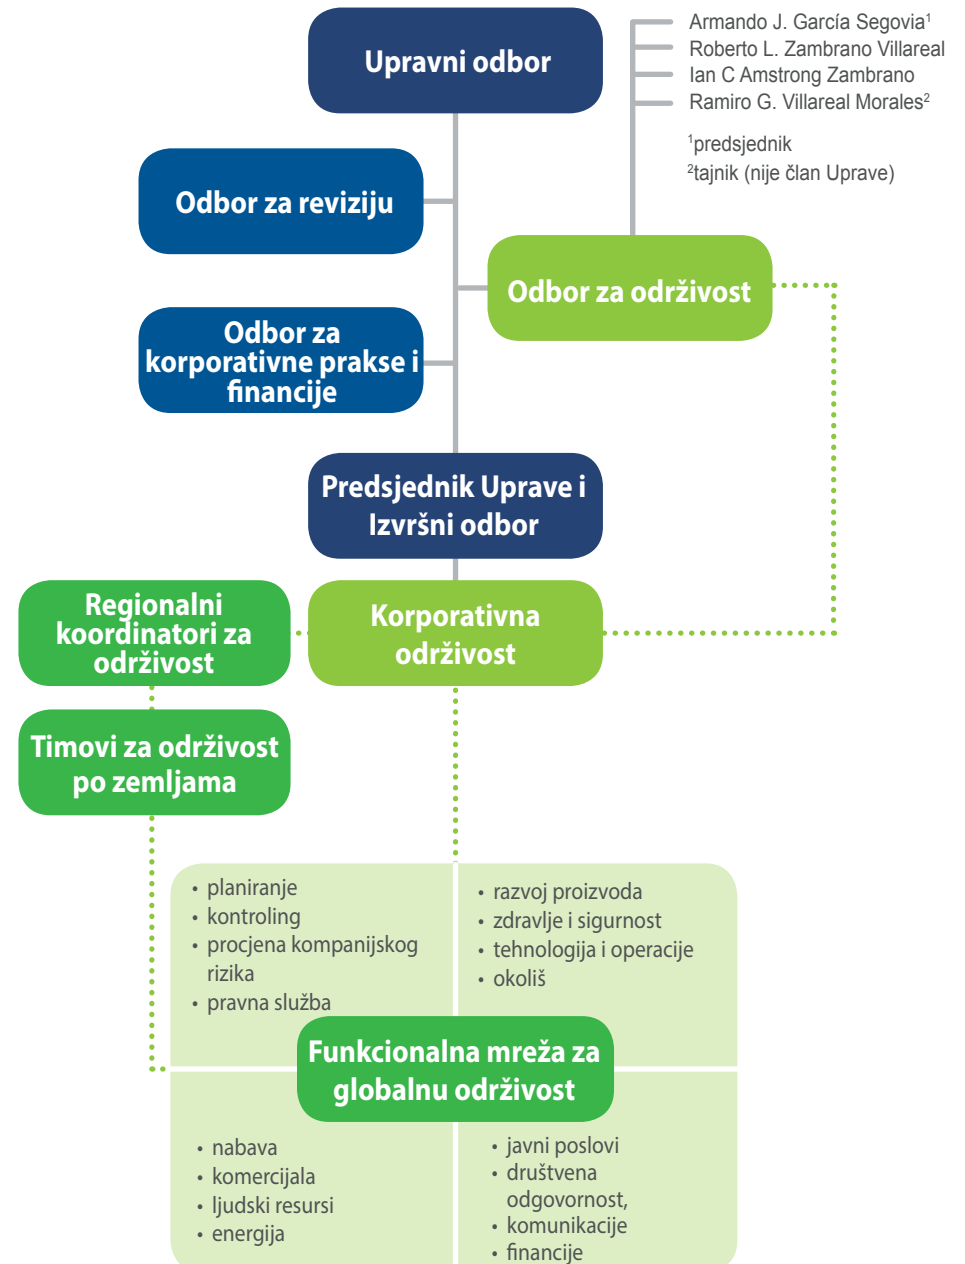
Upravni odbor

Armando J. García Segovia$^1$
Roberto L. Zambrano Villareal
Ian C Amstrong Zambrano
Ramiro G. Villareal Morales$^2$

$^1$predsjednik
$^2$tajnik (nije član Uprave)

Odbor za reviziju

Odbor za održivost

Odbor za korporativne prakse i financije

Predsjednik Uprave i Izvršni odbor

Regionalni koordinatori za održivost

Korporativna održivost

Timovi za održivost po zemljama

• planiranje
• kontroling
• procjena kompanijskog rizika
• pravna služba

• razvoj proizvoda
• zdravlje i sigurnost
• tehnologija i operacije
• okoliš

Funkcionalna mreža za globalnu održivost

• nabava
• komercijala
• ljudski resursi
• energija

• javni poslovi
• društvena odgovornost,
• komunikacije
• financije